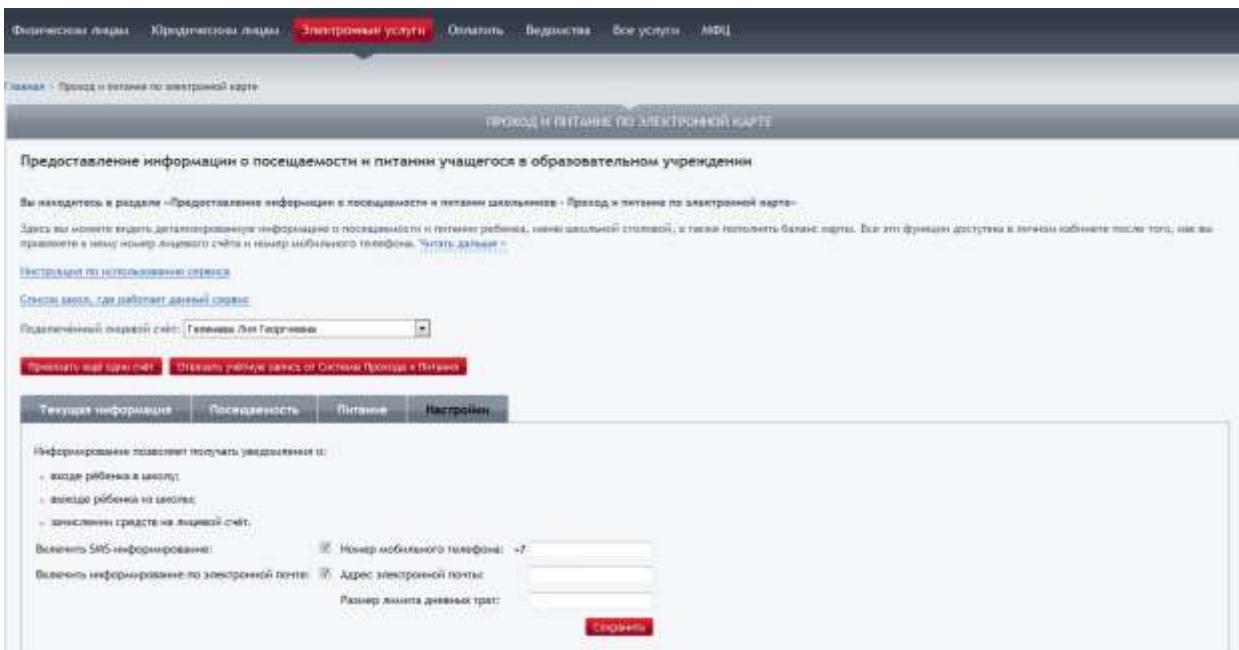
Физические лица Юридические лица Электронные услуги Оплатить Ведомства Все услуги МФЦ

Главная › Проход и питание по электронной карте

ПРОХОД И ПИТАНИЕ ПО ЭЛЕКТРОННОЙ КАРТЕ

Предоставление информации о посещаемости и питании учащегося в образовательном учреждении

Вы находитесь в разделе «Предоставление информации о посещаемости и питании школьников - Проход и питание по электронной карте»

Здесь вы можете видеть детализированную информацию о посещаемости и питании ребёнка, меню школьной столовой, а также пополнить баланс карты. Все эти функции доступны в личном кабинете после того, как вы привяжете к нему номер лицевого счёта и номер мобильного телефона. Читать дальше »

Инструкция по использованию сервиса

Список школ, где работает данный сервис

Подключённый лицевой счёт: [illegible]

Привязать ещё один счёт Отвязать учётную запись от Системы Прохода и Питания

Текущая информация Посещаемость Питание Настройки

Информирование позволяет получать уведомления о:

- входе ребёнка в школу;
- выходе ребёнка из школы;
- зачислении средств на лицевой счёт.

Включить SMS-информирование: Номер мобильного телефона: +7

Включить информирование по электронной почте: Адрес электронной почты:

Размер лимита дневных трат:

Сохранить